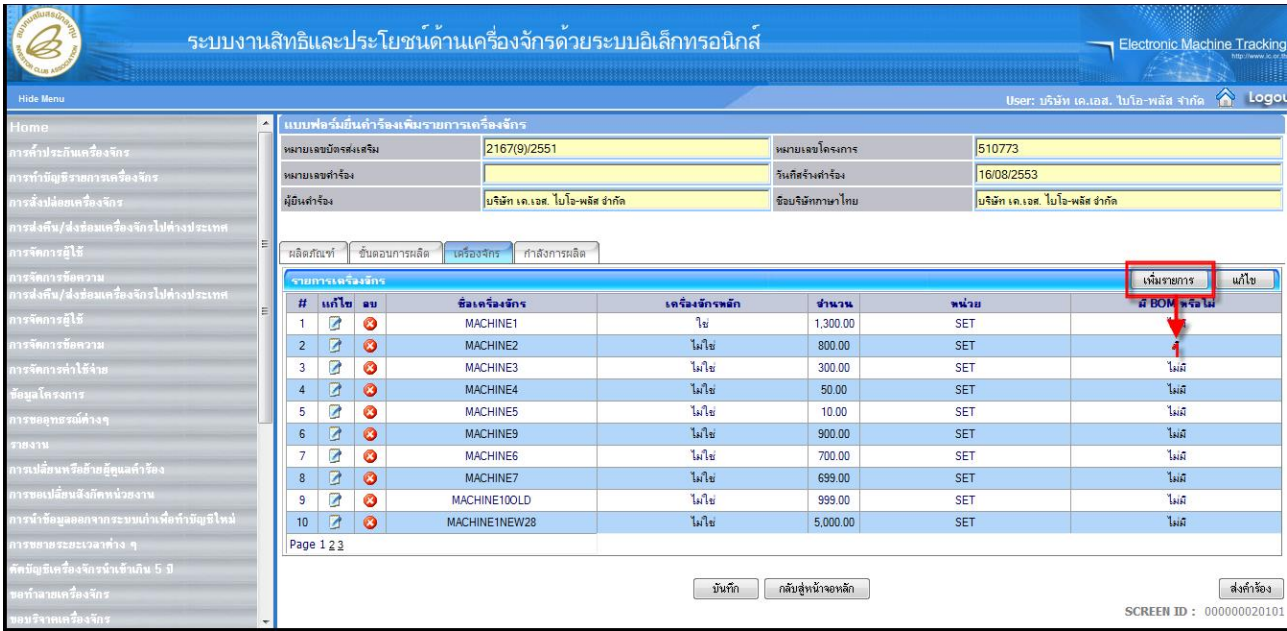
ระบบงานสิทธิและประโยชน์ด้านเครื่องจักรด้วยระบบอิเล็กทรอนิกส์

Electronic Machine Tracking

Hide Menu

User: บริษัท เค.เอส. ไบโอ-พลัส จำกัด Logout

Home
การค้ำประกันเครื่องจักร
การทำบัญชีรายการเครื่องจักร
การสั่งปล่อยเครื่องจักร
การส่งคืน/ส่งซ่อมเครื่องจักรไปต่างประเทศ
การจัดการผู้ใช้
การจัดการข้อความ
การส่งคืน/ส่งซ่อมเครื่องจักรไปต่างประเทศ
การจัดการผู้ใช้
การจัดการข้อความ
การจัดการค่าใช้จ่าย
ข้อมูลโครงการ
การขออนุญาตต่างๆ
รายงาน
การเปลี่ยนหรือย้ายผู้ยื่นคำร้อง
การขอเปลี่ยนสังกัดหน่วยงาน
การนำข้อมูลออกจากระบบเก่าเพื่อทำบัญชีใหม่
การขยายระยะเวลาต่าง ๆ
ตัดบัญชีเครื่องจักรนำเข้าเกิน 5 ปี
ขอทำลายเครื่องจักร
ขอบริจาคเครื่องจักร

แบบฟอร์มยื่นคำร้องเพิ่มรายการเครื่องจักร

| หมายเลขบัตรส่งเสริม | 2167(9)/2551 | หมายเลขโครงการ | 510773 |
|---|---|---|---|
| หมายเลขคำร้อง | | วันที่สร้างคำร้อง | 16/08/2553 |
| ผู้ยื่นคำร้อง | บริษัท เค.เอส. ไบโอ-พลัส จำกัด | ชื่อบริษัทภาษาไทย | บริษัท เค.เอส. ไบโอ-พลัส จำกัด |

ผลิตภัณฑ์ ขั้นตอนการผลิต เครื่องจักร กำลังการผลิต

รายการเครื่องจักร เพิ่มรายการ แก้ไข

| # | แก้ไข | ลบ | ชื่อเครื่องจักร | เครื่องจักรหลัก | จำนวน | หน่วย | มี BOM หรือไม่ |
|---|---|---|---|---|---|---|---|
| 1 | | | MACHINE1 | ใช่ | 1,300.00 | SET | |
| 2 | | | MACHINE2 | ไม่ใช่ | 800.00 | SET | |
| 3 | | | MACHINE3 | ไม่ใช่ | 300.00 | SET | ไม่มี |
| 4 | | | MACHINE4 | ไม่ใช่ | 50.00 | SET | ไม่มี |
| 5 | | | MACHINE5 | ไม่ใช่ | 10.00 | SET | ไม่มี |
| 6 | | | MACHINE9 | ไม่ใช่ | 900.00 | SET | ไม่มี |
| 7 | | | MACHINE6 | ไม่ใช่ | 700.00 | SET | ไม่มี |
| 8 | | | MACHINE7 | ไม่ใช่ | 699.00 | SET | ไม่มี |
| 9 | | | MACHINE10OLD | ไม่ใช่ | 999.00 | SET | ไม่มี |
| 10 | | | MACHINE1NEW28 | ไม่ใช่ | 5,000.00 | SET | ไม่มี |

Page 1 2 3

บันทึก กลับสู่หน้าจอหลัก ส่งคำร้อง

SCREEN ID : 000000020101